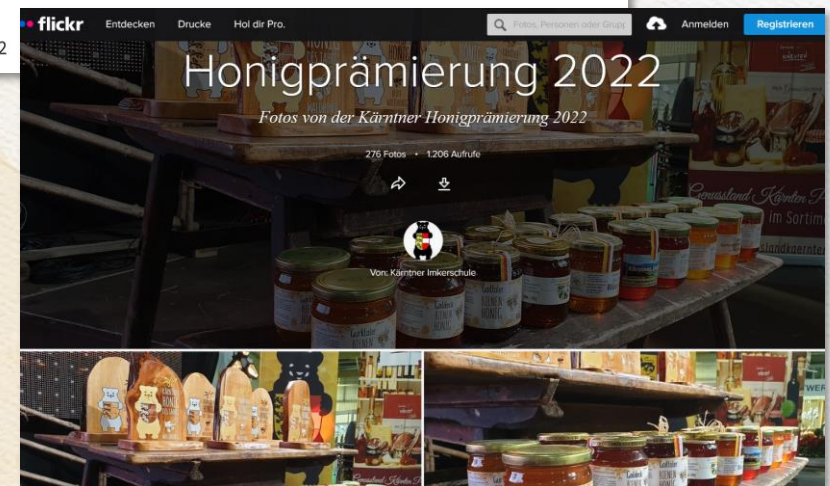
2

flickr Entdecken Drucke Hol dir Pro.

Fotos, Personen oder Grupp

Anmelden Registrieren

Honigprämierung 2022

Fotos von der Kärntner Honigprämierung 2022

276 Fotos • 1.206 Aufrufe

Von: Kärntner Imkerschule

Genussland Kärnten im Sortim

landkaernten

Gailtaler BIENEN HONIG

Gailtaler BIENEN HONIG

Gailtaler BIENEN HONIG

WER

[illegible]